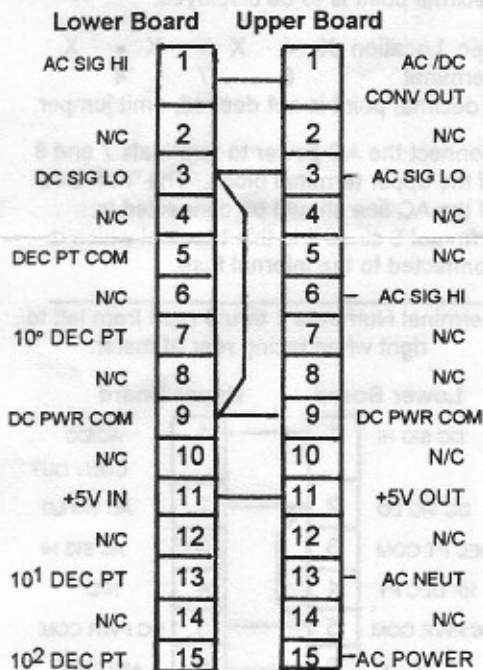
Lower Board Upper Board

| Lower Board | | | Upper Board |
|---|---|---|---|
| AC SIG HI | 1 | 1 | AC /DC CONV OUT |
| N/C | 2 | 2 | N/C |
| DC SIG LO | 3 | 3 | AC SIG LO |
| N/C | 4 | 4 | N/C |
| DEC PT COM | 5 | 5 | N/C |
| N/C | 6 | 6 | AC SIG HI |
| 10º DEC PT | 7 | 7 | N/C |
| N/C | 8 | 8 | N/C |
| DC PWR COM | 9 | 9 | DC PWR COM |
| N/C | 10 | 10 | N/C |
| +5V IN | 11 | 11 | +5V OUT |
| N/C | 12 | 12 | N/C |
| $10^1$ DEC PT | 13 | 13 | AC NEUT |
| N/C | 14 | 14 | N/C |
| $10^2$ DEC PT | 15 | 15 | AC POWER |